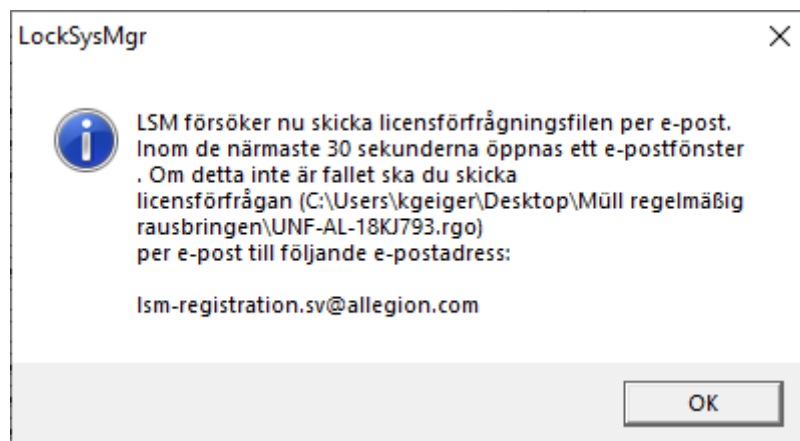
LockSysMgr

×

LSM försöker nu skicka licensförfrågningsfilen per e-post. Inom de närmaste 30 sekunderna öppnas ett e-postfönster . Om detta inte är fallet ska du skicka licensförfrågan (C:\Users\kgeiger\Desktop\Müll regelmäßig rausbringen\UNF-AL-18KJ793.rgo) per e-post till följande e-postadress:

lsm-registration.sv@allegion.com

OK